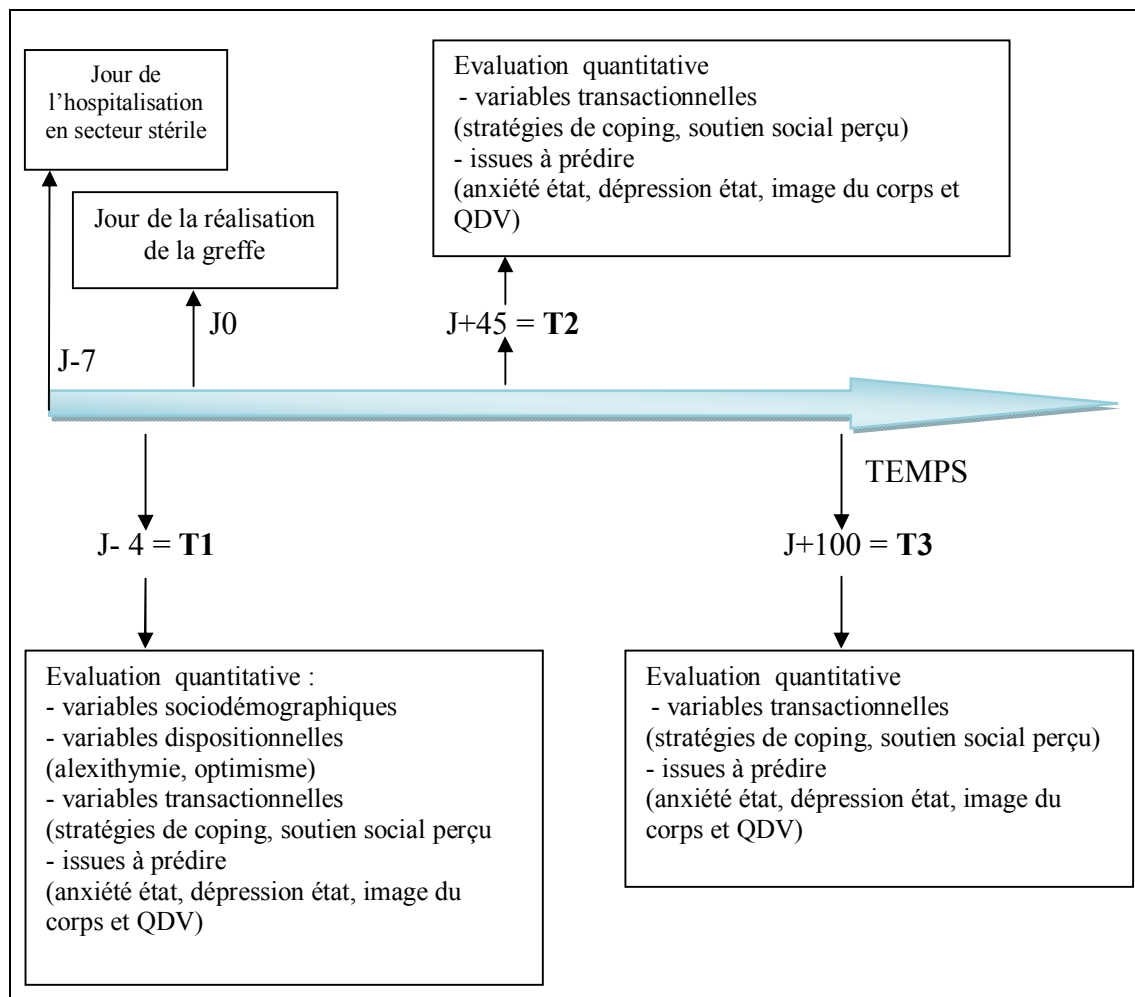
Jour de l'hospitalisation en secteur stérile

Jour de la réalisation de la greffe

Evaluation quantitative
- variables transactionnelles
(stratégies de coping, soutien social perçu)
- issues à prédire
(anxiété état, dépression état, image du corps et QDV)

J0

J+45 = **T2**

J-7

TEMPS

J- 4 = **T1**

J+100 = **T3**

Evaluation quantitative :
- variables sociodémographiques
- variables dispositionnelles
(alexithymie, optimisme)
- variables transactionnelles
(stratégies de coping, soutien social perçu
- issues à prédire
(anxiété état, dépression état, image du corps et QDV)

Evaluation quantitative
- variables transactionnelles
(stratégies de coping, soutien social perçu)
- issues à prédire
(anxiété état, dépression état, image du corps et QDV)